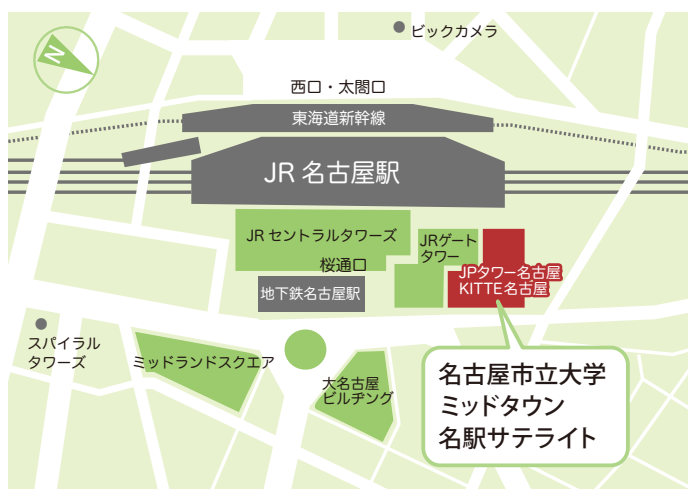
N

ビックカメラ

西口・太閤口

東海道新幹線

JR 名古屋駅

JR セントラルタワーズ

JRゲートタワー

桜通口

JPタワー名古屋
KITTE名古屋

地下鉄名古屋駅

スパイラルタワーズ

ミッドランドスクエア

大名古屋ビルヂング

名古屋市立大学
ミッドタウン
名駅サテライト